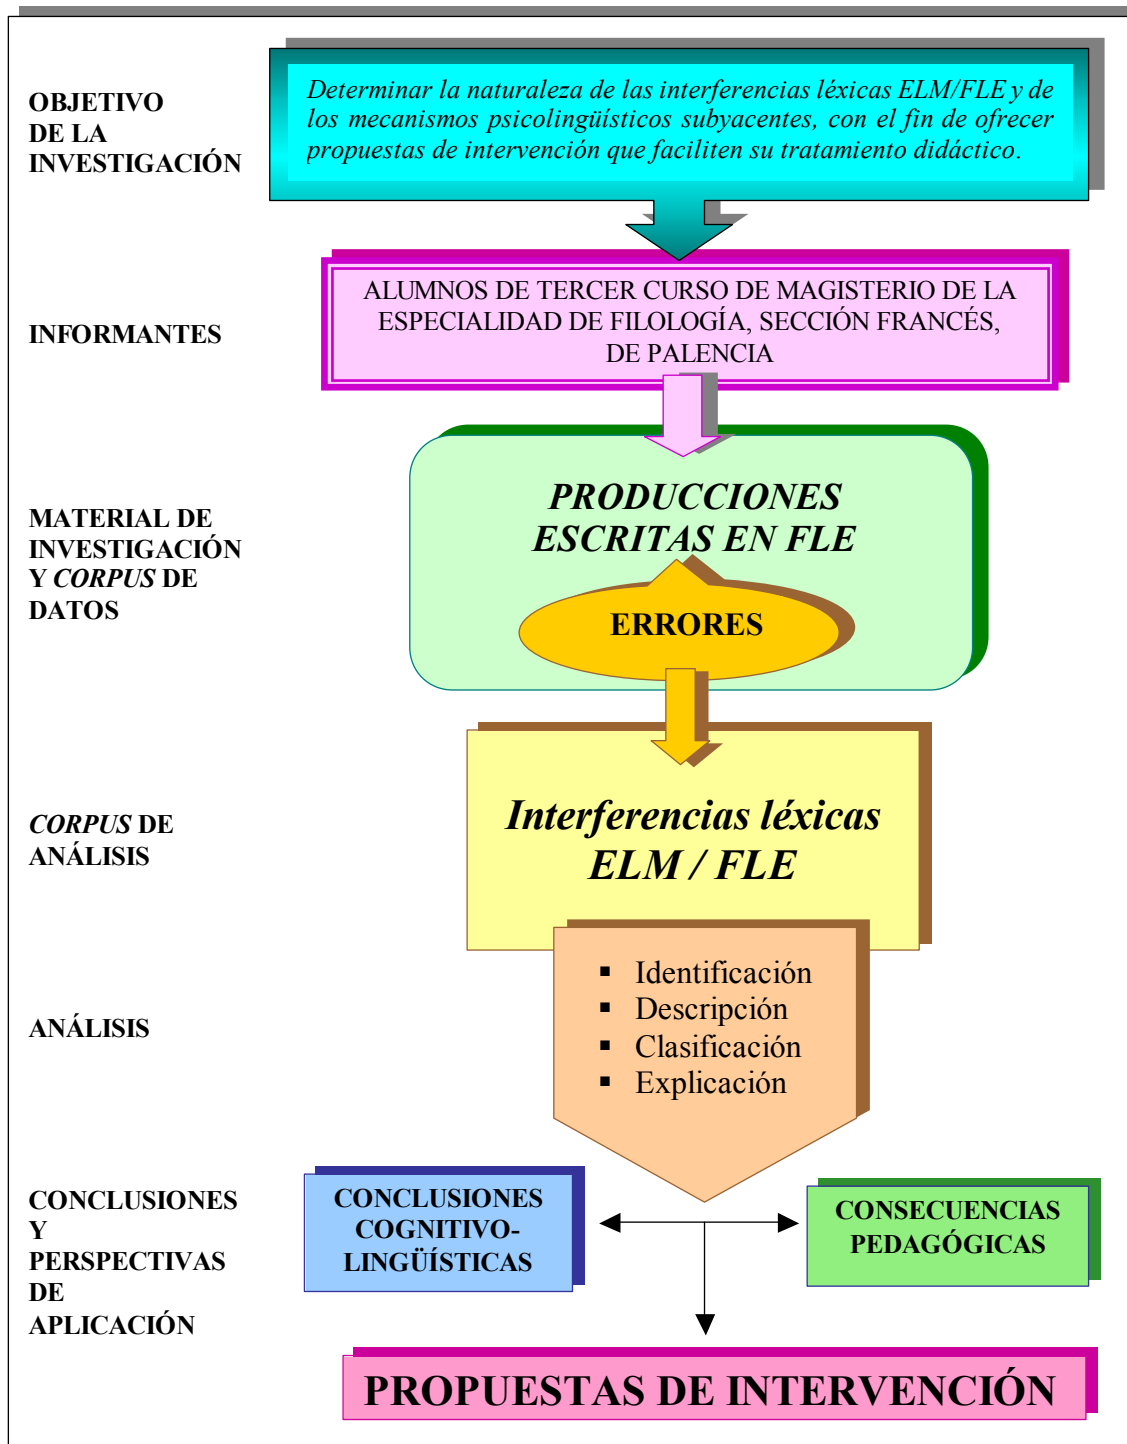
OBJETIVO DE LA INVESTIGACIÓN

*Determinar la naturaleza de las interferencias léxicas ELM/FLE y de los mecanismos psicolingüísticos subyacentes, con el fin de ofrecer propuestas de intervención que faciliten su tratamiento didáctico.*

INFORMANTES

ALUMNOS DE TERCER CURSO DE MAGISTERIO DE LA ESPECIALIDAD DE FILOLOGÍA, SECCIÓN FRANCÉS, DE PALENCIA

MATERIAL DE INVESTIGACIÓN Y *CORPUS* DE DATOS

*PRODUCCIONES ESCRITAS EN FLE*

ERRORES

*CORPUS* DE ANÁLISIS

*Interferencias léxicas ELM / FLE*

ANÁLISIS

- Identificación
- Descripción
- Clasificación
- Explicación

CONCLUSIONES Y PERSPECTIVAS DE APLICACIÓN

CONCLUSIONES COGNITIVO-LINGÜÍSTICAS

CONSECUENCIAS PEDAGÓGICAS

PROPUESTAS DE INTERVENCIÓN